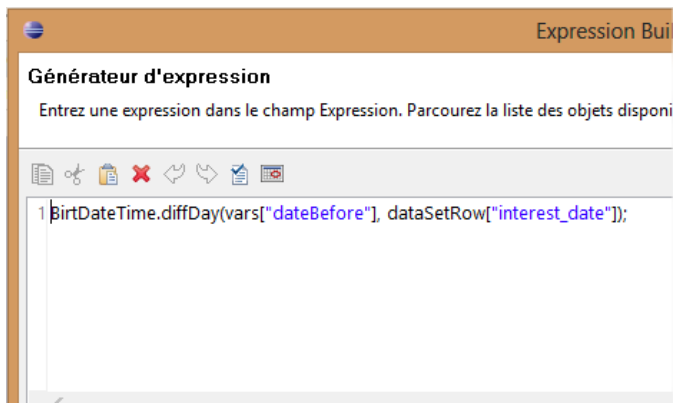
Expression Bui

Générateur d'expression

Entrez une expression dans le champ Expression. Parcourez la liste des objets disponi

1 BirtDateTime.diffDay(vars["dateBefore"], dataSetRow["interest_date"]);